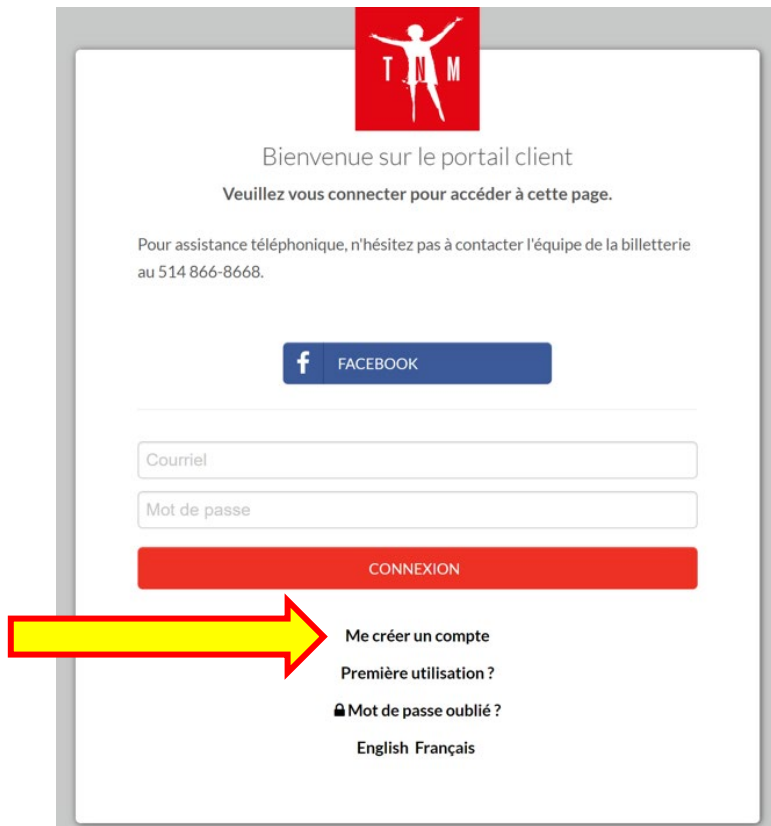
T N M

Bienvenue sur le portail client

Veuillez vous connecter pour accéder à cette page.

Pour assistance téléphonique, n'hésitez pas à contacter l'équipe de la billetterie au 514 866-8668.

f FACEBOOK

Courriel

Mot de passe

CONNEXION

Me créer un compte

Première utilisation ?

Mot de passe oublié ?

English Français